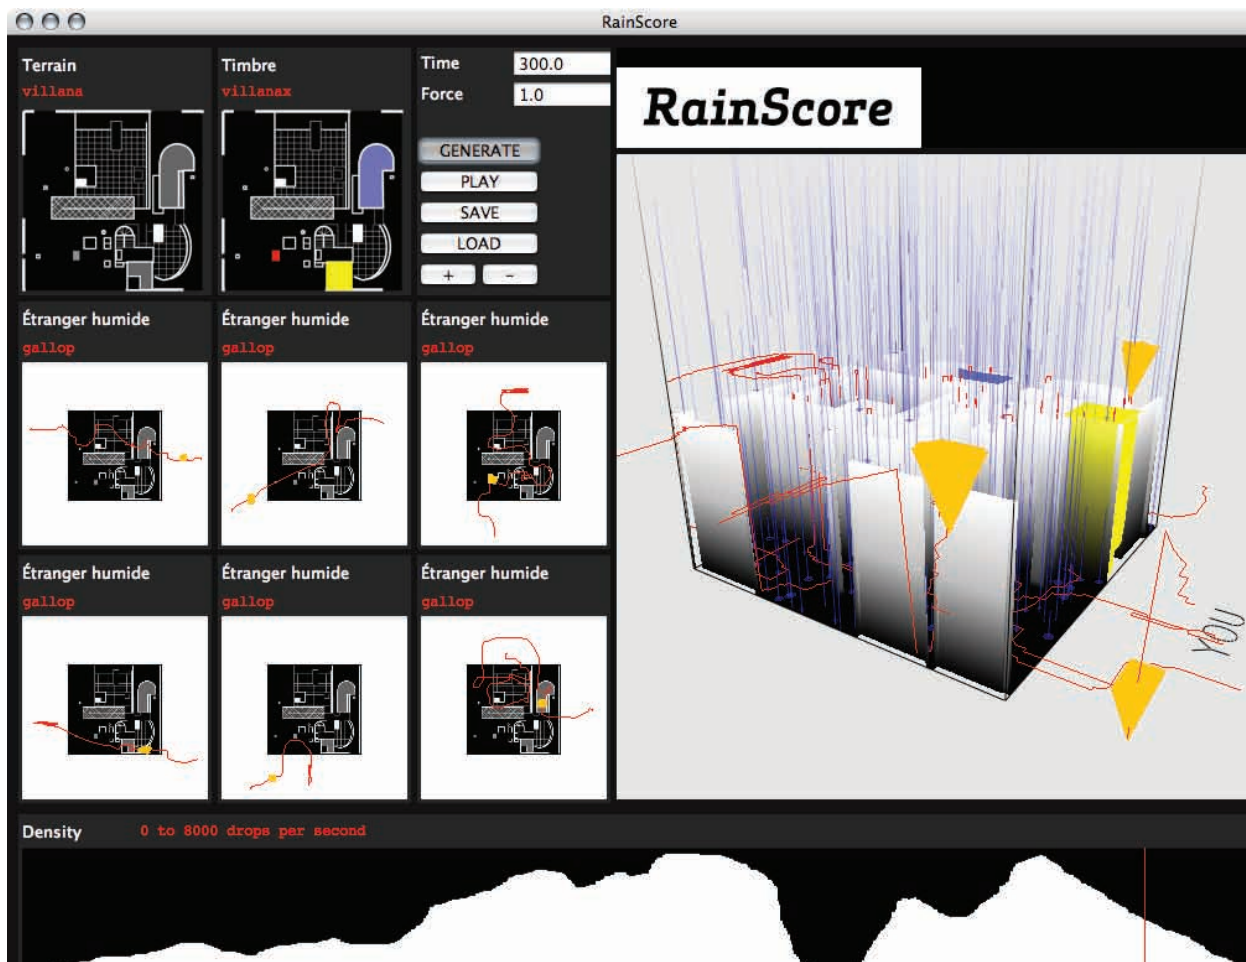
RainScore

Terrain
villana

Timbre
villanax

Time 300.0
Force 1.0

GENERATE
PLAY
SAVE
LOAD
+ -

RainScore

Étranger humide
gallop

Étranger humide
gallop

Étranger humide
gallop

Étranger humide
gallop

Étranger humide
gallop

Étranger humide
gallop

YOU

Density 0 to 8000 drops per second